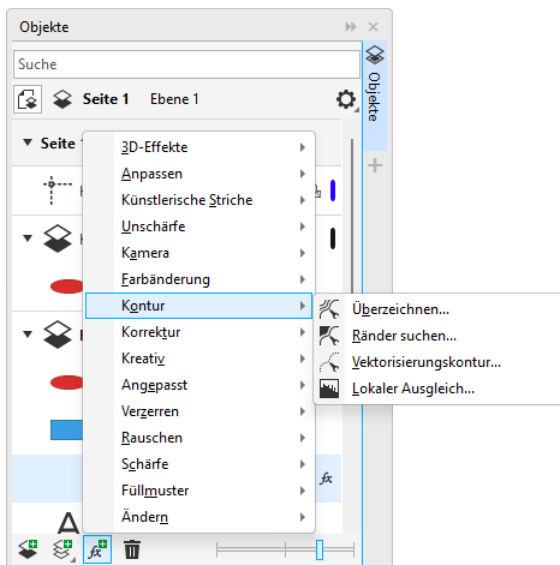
Objekte

Suche

Seite 1 Ebene 1

Seite 1

3D-Effekte
Anpassen
Künstlerische Striche
Unschärfe
Kamera
Farbänderung
Kontur
Korrektur
Kreativ
Angepasst
Verzerren
Rauschen
Schärfe
Füllmuster
Ändern

Überzeichnen...
Ränder suchen...
Vektorisierungskontur...
Lokaler Ausgleich...

Objekte